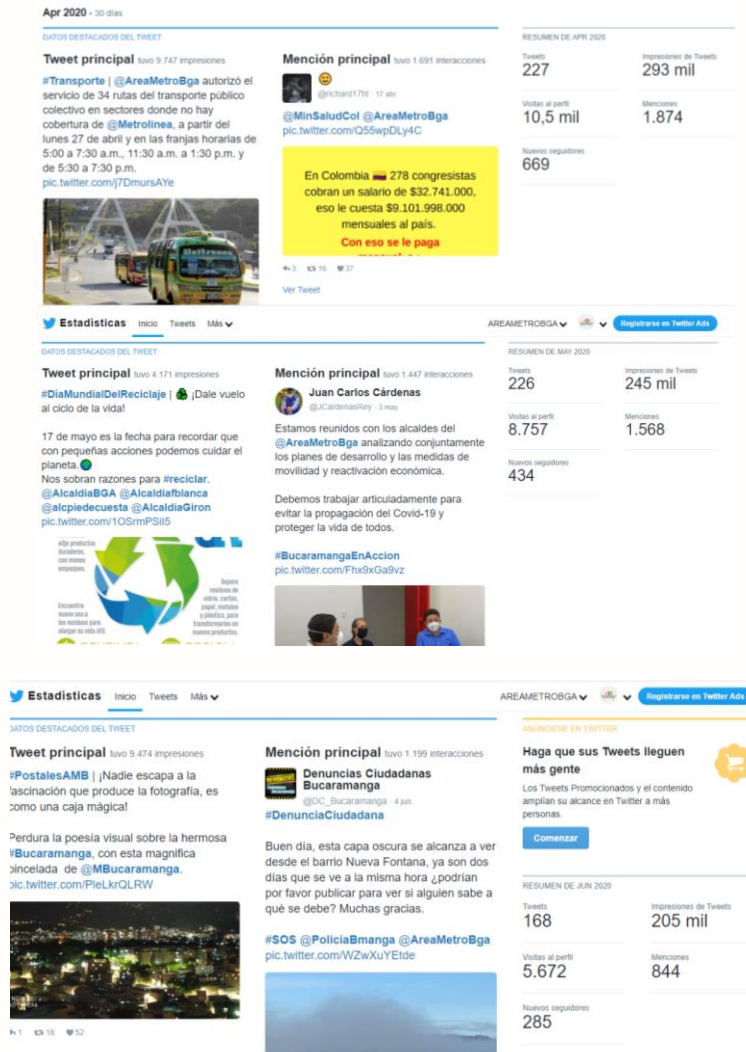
Apr 2020 · 30 días

DATOS DESTACADOS DEL TWEET

Tweet principal tuvo 9.747 impresiones

#Transporte | @AreaMetroBga autorizó el servicio de 34 rutas del transporte público colectivo en sectores donde no hay cobertura de @Metrolinea, a partir del lunes 27 de abril y en las franjas horarias de 5:00 a 7:30 a.m., 11:30 a.m. a 1:30 p.m. y de 5:30 a 7:30 p.m. pic.twitter.com/j7DmursAYe

Mención principal tuvo 1.691 interacciones

@richard17ht · 17 abr.

@MinSaludCol @AreaMetroBga pic.twitter.com/Q55wpDLy4C

En Colombia 278 congresistas cobran un salario de $32.741.000, eso le cuesta $9.101.998.000 mensuales al país.

Con eso se le paga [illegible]

3 16 37

Ver Tweet

RESUMEN DE APR 2020

Tweets
227

Impresiones de Tweets
293 mil

Visitas al perfil
10,5 mil

Menciones
1.874

Nuevos seguidores
669

Estadísticas Inicio Tweets Más

AREAMETROBGA Registrarse en Twitter Ads

DATOS DESTACADOS DEL TWEET

Tweet principal tuvo 4.171 impresiones

#DiaMundialDelReciclaje | ¡Dale vuelo al ciclo de la vida!

17 de mayo es la fecha para recordar que con pequeñas acciones podemos cuidar el planeta.
Nos sobran razones para #reciclar. @AlcaldiaBGA @Alcaldiafblanca @alcpiedecuesta @AlcaldiaGiron pic.twitter.com/1OSrmPSil5

Mención principal tuvo 1.447 interacciones

Juan Carlos Cárdenas
@JCardenasRey · 3 may.

Estamos reunidos con los alcaldes del @AreaMetroBga analizando conjuntamente los planes de desarrollo y las medidas de movilidad y reactivación económica.

Debemos trabajar articuladamente para evitar la propagación del Covid-19 y proteger la vida de todos.

#BucaramangaEnAccion pic.twitter.com/Fhx9xGa9vz

RESUMEN DE MAY 2020

Tweets
226

Impresiones de Tweets
245 mil

Visitas al perfil
8.757

Menciones
1.568

Nuevos seguidores
434

Estadísticas Inicio Tweets Más

AREAMETROBGA Registrarse en Twitter Ads

DATOS DESTACADOS DEL TWEET

Tweet principal tuvo 9.474 impresiones

#PostalesAMB | ¡Nadie escapa a la fascinación que produce la fotografía, es como una caja mágica!

Perdura la poesía visual sobre la hermosa #Bucaramanga, con esta magnifica pincelada de @MBucaramanga. pic.twitter.com/PleLkrQLRW

1 16 52

Mención principal tuvo 1.199 interacciones

Denuncias Ciudadanas Bucaramanga
@DC_Bucaramanga · 4 jun.

#DenunciaCiudadana

Buen día, esta capa oscura se alcanza a ver desde el barrio Nueva Fontana, ya son dos días que se ve a la misma hora ¿podrían por favor publicar para ver si alguien sabe a qué se debe? Muchas gracias.

#SOS @PoliciaBmanga @AreaMetroBga pic.twitter.com/WZwXuYEtde

ANÚNCIESE EN TWITTER

Haga que sus Tweets lleguen a más gente

Los Tweets Promocionados y el contenido amplían su alcance en Twitter a más personas.

Comenzar

RESUMEN DE JUN 2020

Tweets
168

Impresiones de Tweets
205 mil

Visitas al perfil
5.672

Menciones
844

Nuevos seguidores
285